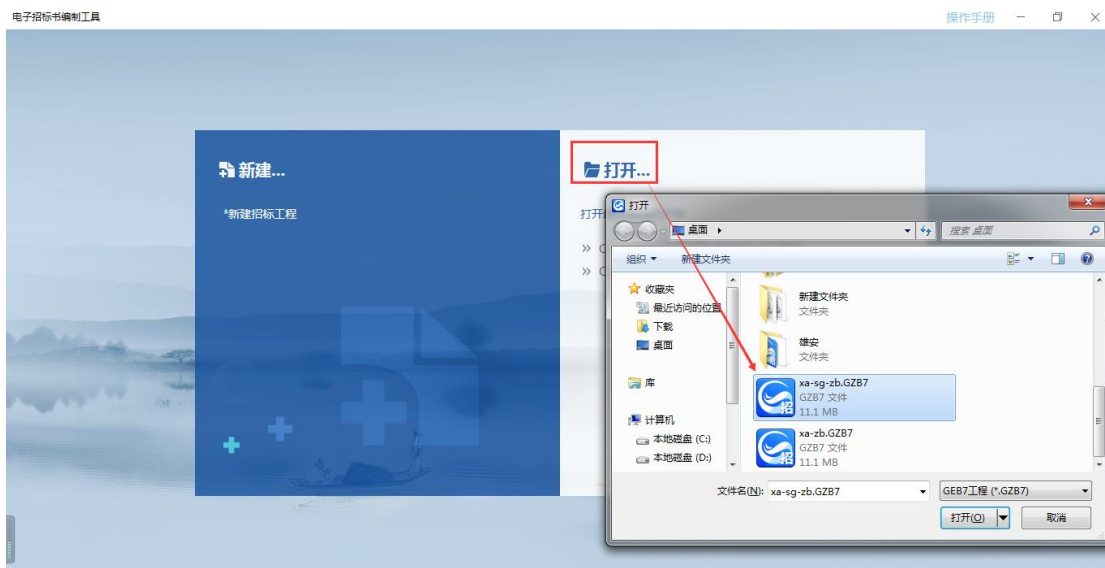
电子招标书编制工具

操作手册

新建...

*新建招标工程

打开...

打开

» C

» C

打开

桌面

搜索 桌面

组织

新建文件夹

收藏夹

最近访问的位置

下载

桌面

库

计算机

本地磁盘 (C:)

本地磁盘 (D:)

新建文件夹
文件夹

雄安
文件夹

xa-sg-zb.GZB7
GZB7 文件
11.1 MB

xa-zb.GZB7
GZB7 文件
11.1 MB

文件名(N): xa-sg-zb.GZB7

GEB7工程 (*.GZB7)

打开(O)

取消